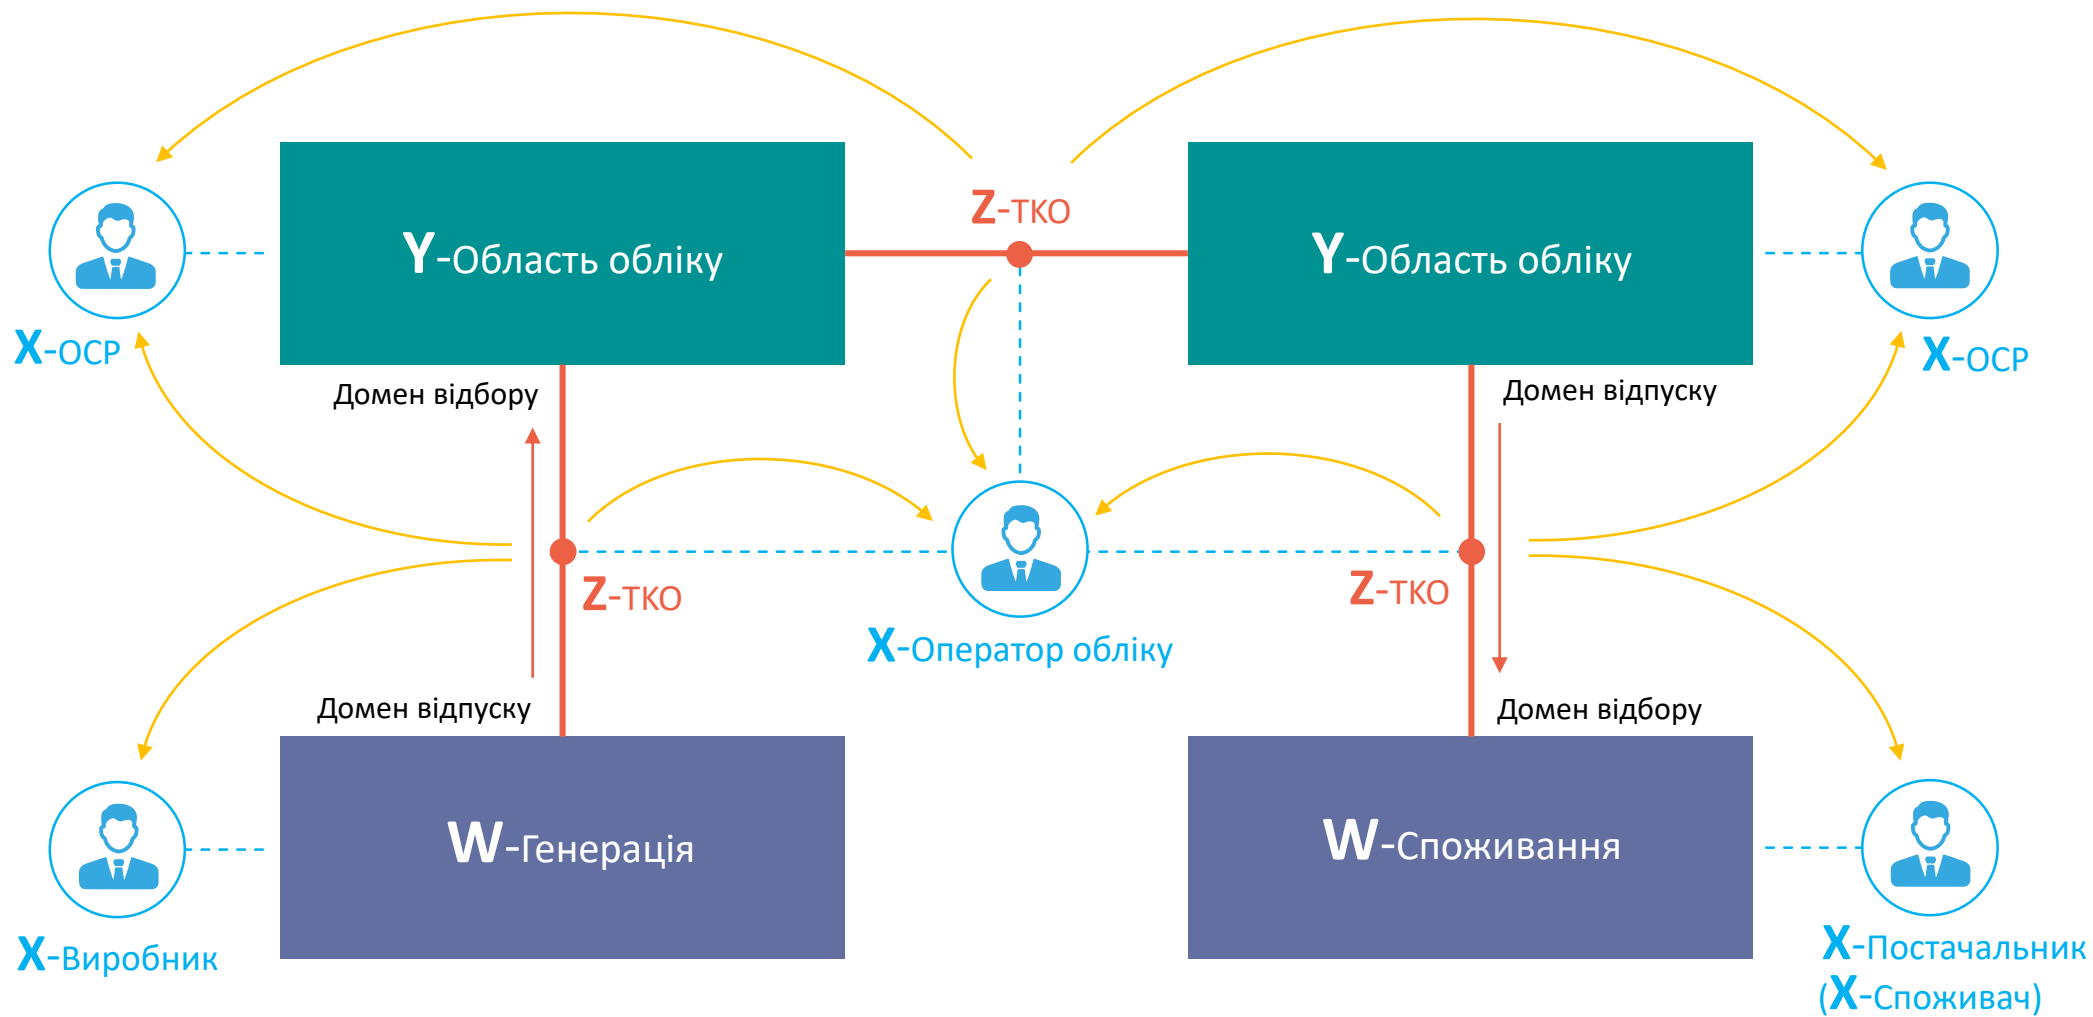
Y-Область обліку

Z-ТКО

Y-Область обліку

X-ОСР

X-ОСР

Домен відбору

Домен відпуску

Z-ТКО

Z-ТКО

X-Оператор обліку

Домен відпуску

Домен відбору

W-Генерація

W-Споживання

X-Виробник

X-Постачальник
(X-Споживач)